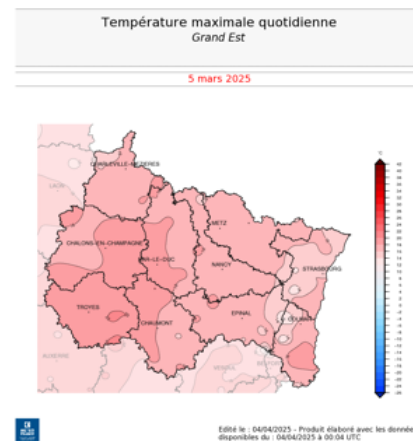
Température maximale quotidienne
Grand Est

5 mars 2025

CHARLEVILLE-MEZIERES
METZ
CHALONS-EN-CHAMPAGNE
BAR-LE-DUC
NANCY
STRASBOURG
TROYES
CHAUMONT
EPINAL
COLMAR

°C

Edité le : 04/04/2025 - Produit élaboré avec les donné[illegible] disponibles du : 04/04/2025 à 00:04 UTC